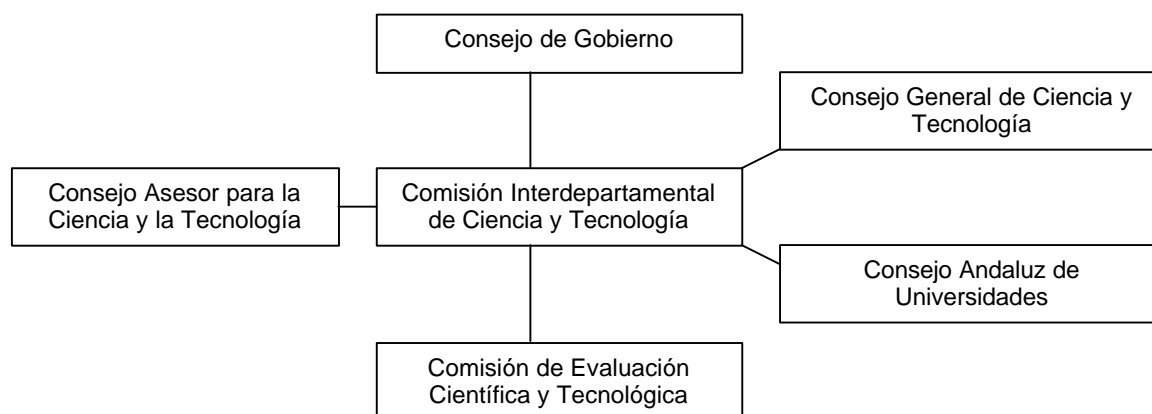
Consejo de Gobierno

Consejo General de Ciencia y Tecnología

Consejo Asesor para la Ciencia y la Tecnología

Comisión Interdepartamental de Ciencia y Tecnología

Consejo Andaluz de Universidades

Comisión de Evaluación Científica y Tecnológica